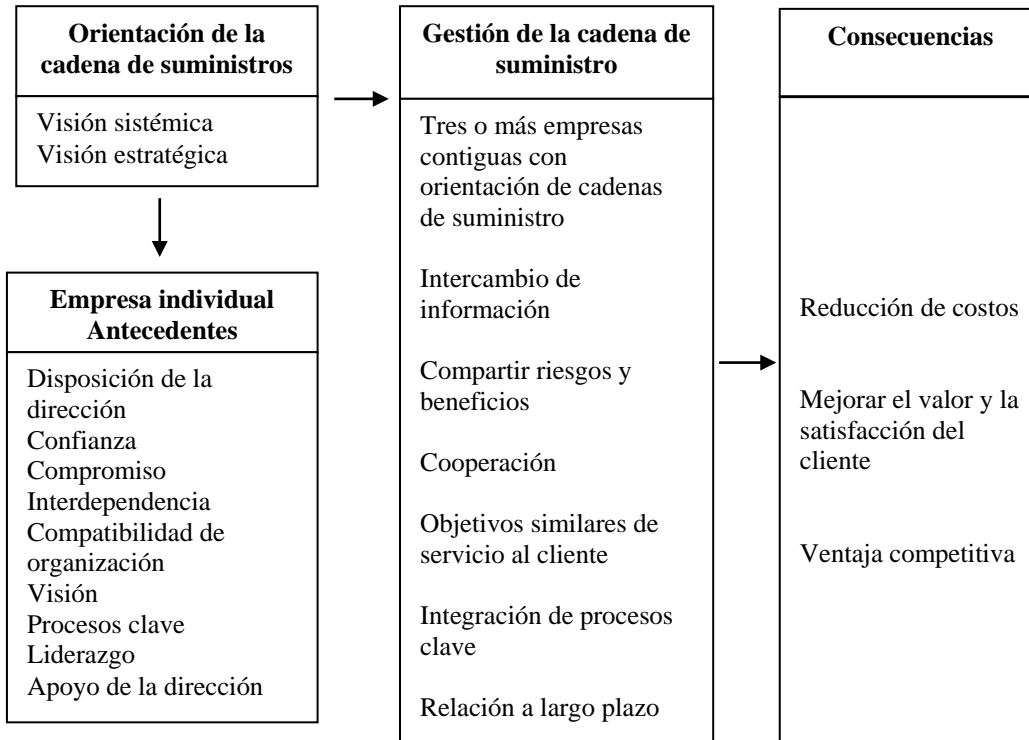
Orientación de la cadena de suministros

Visión sistémica
Visión estratégica

Empresa individual
Antecedentes

Disposición de la dirección
Confianza
Compromiso
Interdependencia
Compatibilidad de organización
Visión
Procesos clave
Liderazgo
Apoyo de la dirección

Gestión de la cadena de suministro

Tres o más empresas contiguas con orientación de cadenas de suministro

Intercambio de información

Compartir riesgos y beneficios

Cooperación

Objetivos similares de servicio al cliente

Integración de procesos clave

Relación a largo plazo

Consecuencias

Reducción de costos

Mejorar el valor y la satisfacción del cliente

Ventaja competitiva